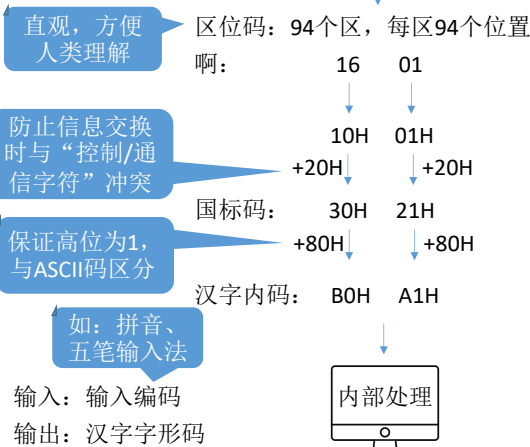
直观，方便人类理解

区位码：94个区，每区94个位置

啊：　16　01

10H　01H

防止信息交换时与“控制/通信字符”冲突

+20H　+20H

国标码：　30H　21H

保证高位为1，与ASCII码区分

+80H　+80H

汉字内码：　B0H　A1H

如：拼音、五笔输入法

输入：输入编码

内部处理

输出：汉字字形码